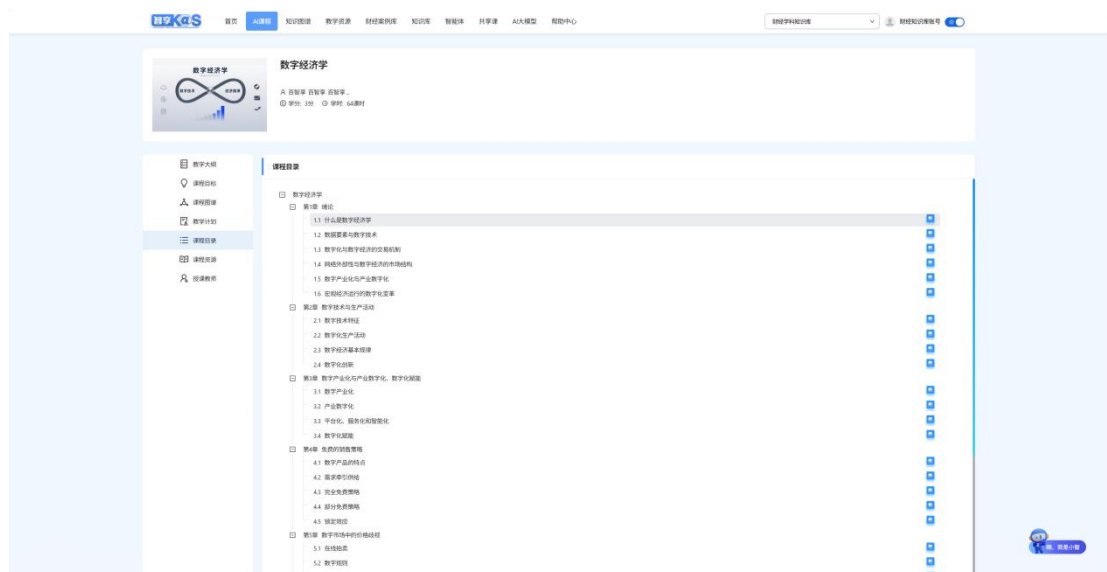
智KαS 首页 AI课程 知识图谱 数字资源 财经案例库 知识库 智能体 共享课 AI大模型 帮助中心

财经学科知识库 财经知识服务号

数字经济学

数字经济学
吕智享 吕智享 吕智享...
学分: 3分 学时: 64课时

教学大纲
课程目标
课程图谱
教学计划
课程目录
课程资源
授课教师

课程目录

数字经济学
第1章 绪论
1.1 什么是数字经济学
1.2 数据要素与数字技术
1.3 数字化与数字经济的交易机制
1.4 网络外部性与数字经济的市场结构
1.5 数字产业化与产业数字化
1.6 宏观经济运行的数字化变革
第2章 数字技术与生产活动
2.1 数字技术特征
2.2 数字化生产活动
2.3 数字经济基本规律
2.4 数字化创新
第3章 数字产业化与产业数字化、数字化赋能
3.1 数字产业化
3.2 产业数字化
3.3 平台化、服务化和智能化
3.4 数字化赋能
第4章 免费的销售策略
4.1 数字产品的特点
4.2 需求牵引供给
4.3 完全免费策略
4.4 部分免费策略
4.5 锁定效应
第5章 数字市场中的价格歧视
5.1 在线拍卖
5.2 数字规则

嗨，我是小智